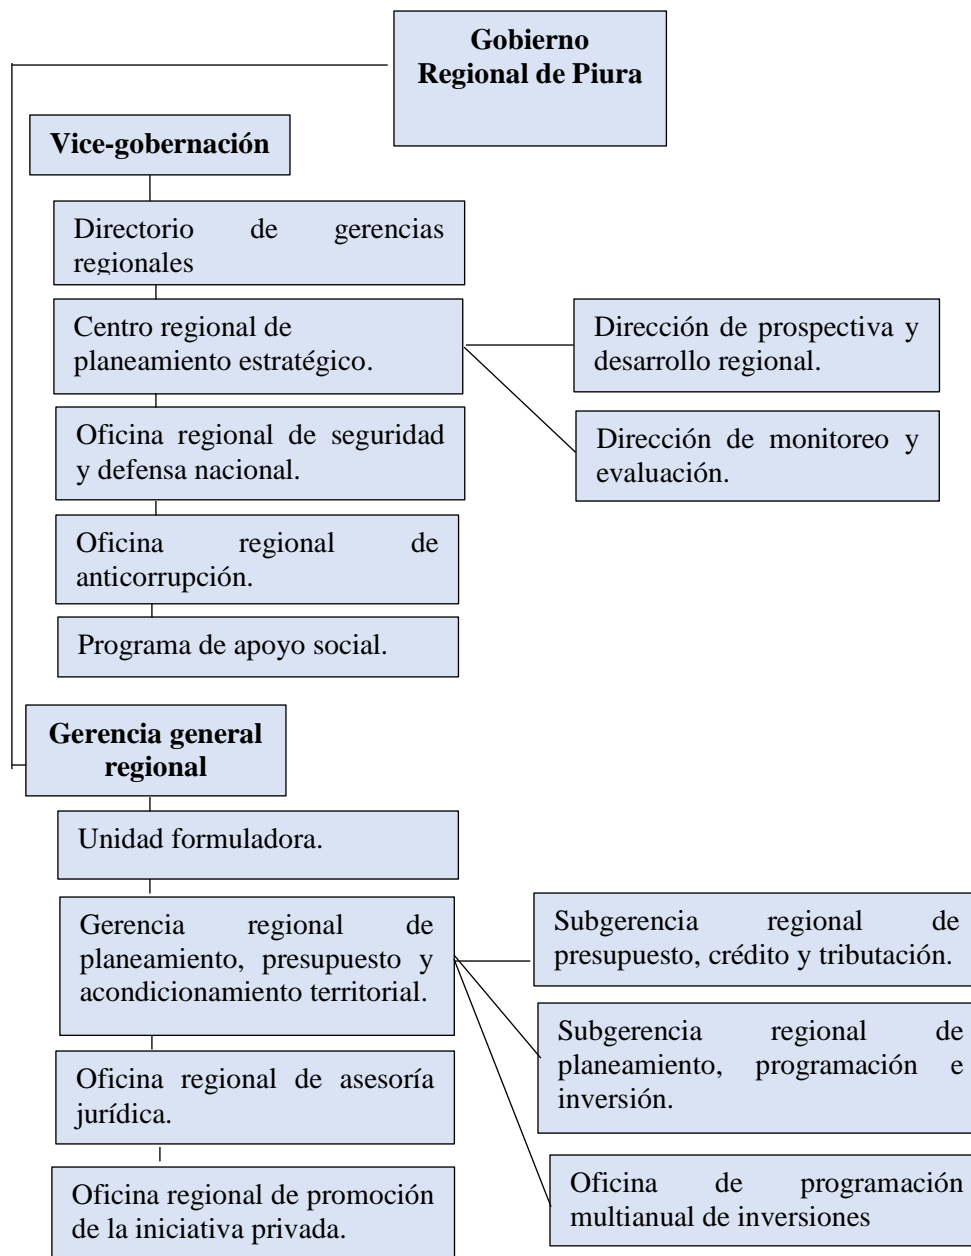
Gobierno Regional de Piura

Vice-gobernación

Directorio de gerencias regionales

Centro regional de planeamiento estratégico.

Dirección de prospectiva y desarrollo regional.

Dirección de monitoreo y evaluación.

Oficina regional de seguridad y defensa nacional.

Oficina regional de anticorrupción.

Programa de apoyo social.

Gerencia general regional

Unidad formuladora.

Gerencia regional de planeamiento, presupuesto y acondicionamiento territorial.

Subgerencia regional de presupuesto, crédito y tributación.

Subgerencia regional de planeamiento, programación e inversión.

Oficina de programación multianual de inversiones

Oficina regional de asesoría jurídica.

Oficina regional de promoción de la iniciativa privada.